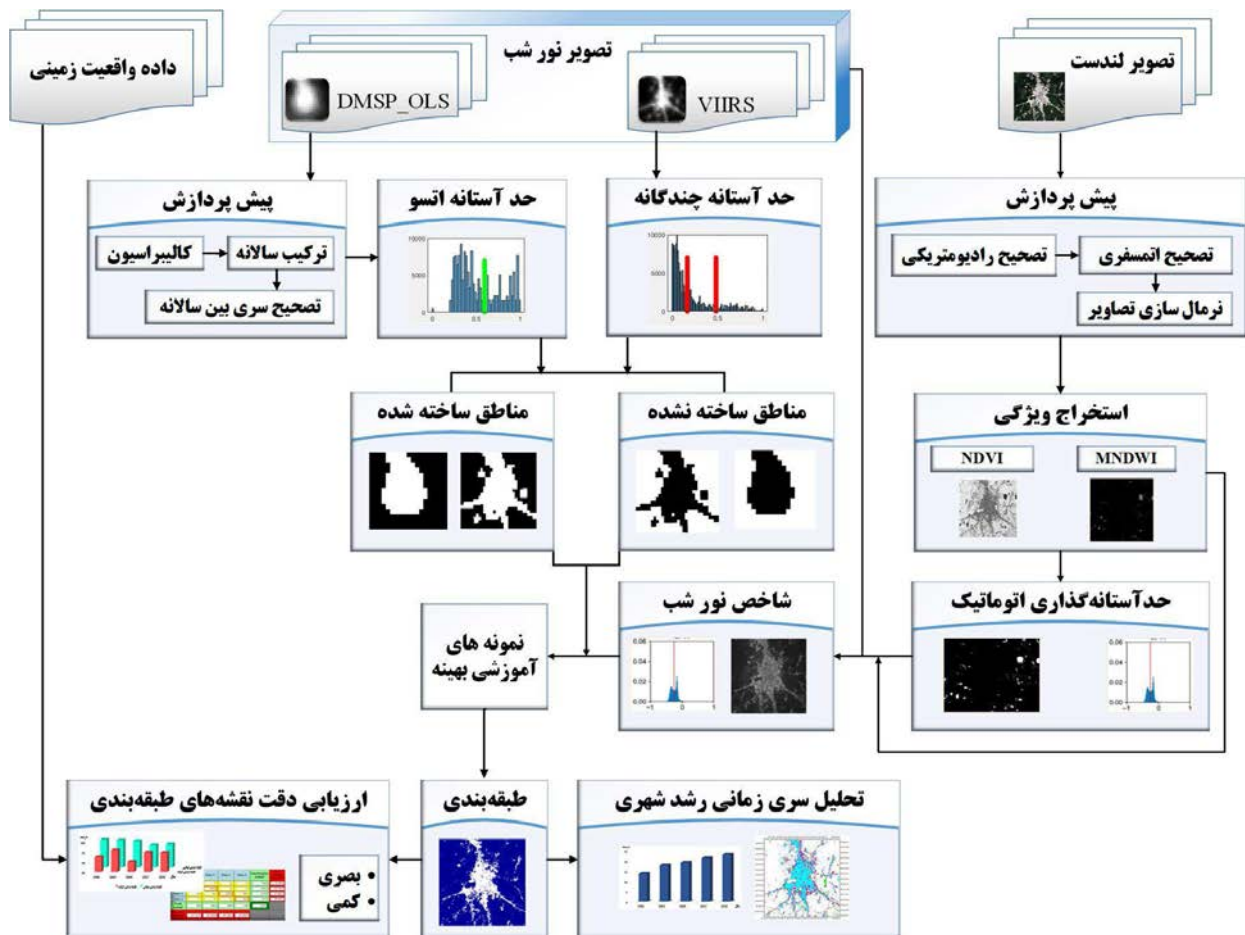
داده واقعیت زمینی

تصویر نور شب

DMSP_OLS

VIIRS

تصویر لندست

پیش پردازش

کالیبراسیون

ترکیب سالانه

تصحیح سری بین سالانه

حد آستانه اتسو

حد آستانه چندگانه

پیش پردازش

تصحیح رادیومتریکی

تصحیح اتمسفری

نرمال سازی تصاویر

مناطق ساخته شده

مناطق ساخته نشده

استخراج ویژگی

NDVI

MNDWI

نمونه های آموزشی بهینه

شاخص نور شب

حدآستانه‌گذاری اتوماتیک

ارزیابی دقت نقشه‌های طبقه‌بندی

• بصری
• کمی

طبقه‌بندی

تحلیل سری زمانی رشد شهری